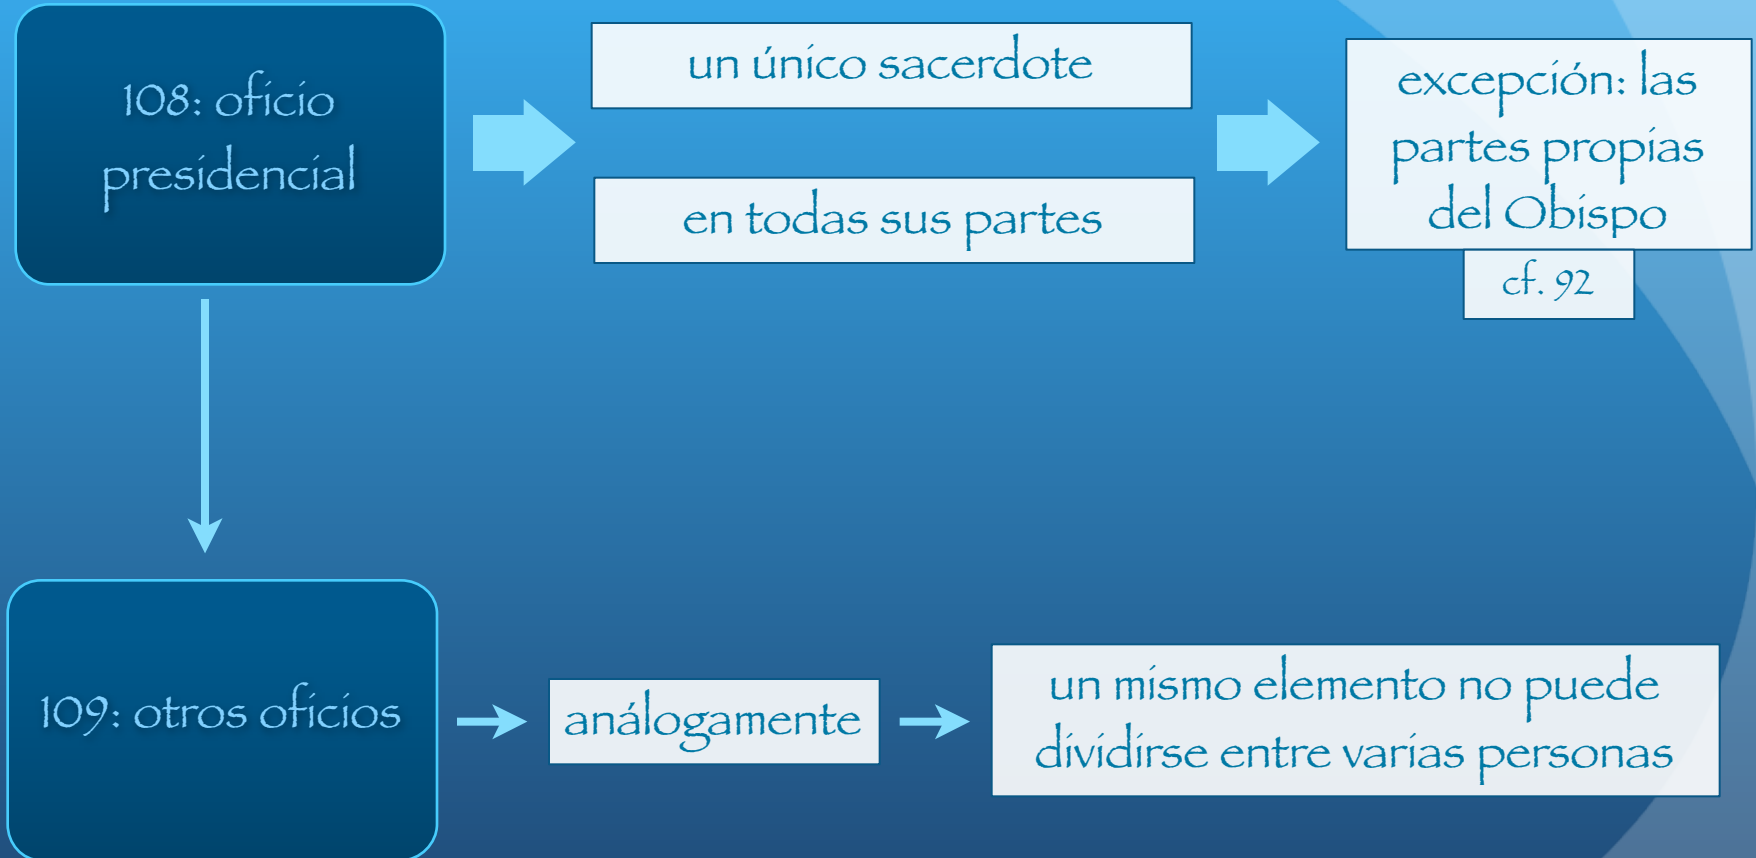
108: oficio presidencial

un único sacerdote

en todas sus partes

excepción: las partes propias del Obispo

cf. 92

109: otros oficios

análogamente

un mismo elemento no puede dividirse entre varias personas